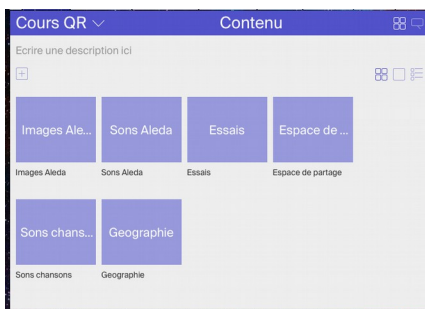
Cours QR ∨

Contenu

Ecrire une description ici

+

Images Ale...
Images Aleda

Sons Aleda
Sons Aleda

Essais
Essais

Espace de ...
Espace de partage

Sons chans...
Sons chansons

Geographie
Geographie